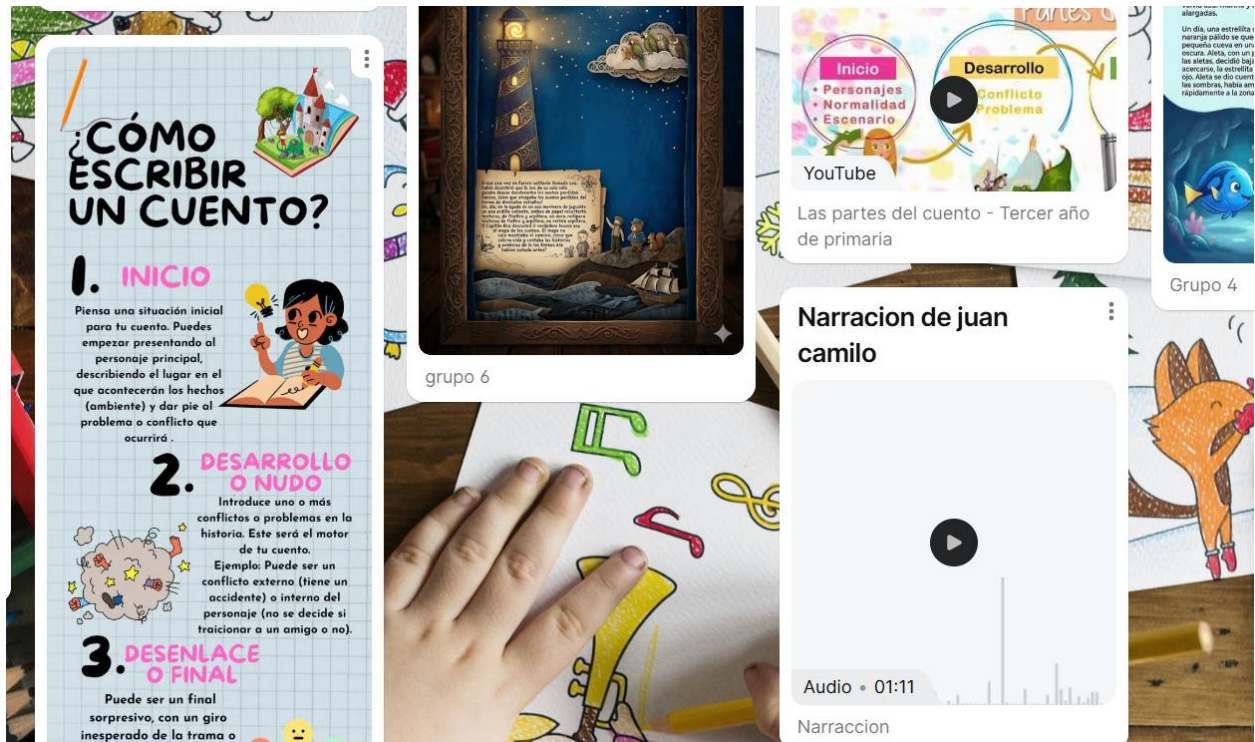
¿CÓMO ESCRIBIR UN CUENTO?

1. INICIO

Piensa una situación inicial para tu cuento. Puedes empezar presentando al personaje principal, describiendo el lugar en el que acontecerán los hechos (ambiente) y dar pie al problema o conflicto que ocurrirá .

2. DESARROLLO O NUDO

Introduce uno o más conflictos o problemas en la historia. Este será el motor de tu cuento.
Ejemplo: Puede ser un conflicto externo (tiene un accidente) o interno del personaje (no se decide si traicionar a un amigo o no).

3. DESENLACE O FINAL

Puede ser un final sorpresivo, con un giro inesperado de la trama o

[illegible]

grupo 6

Inicio
• Personajes
• Normalidad
• Escenario

Desarrollo
Conflicto
Problema

Partes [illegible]

YouTube

Las partes del cuento - Tercer año de primaria

Un día, una estrellita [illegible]

Grupo 4

Narracion de juan camilo

Audio • 01:11

Narraccion